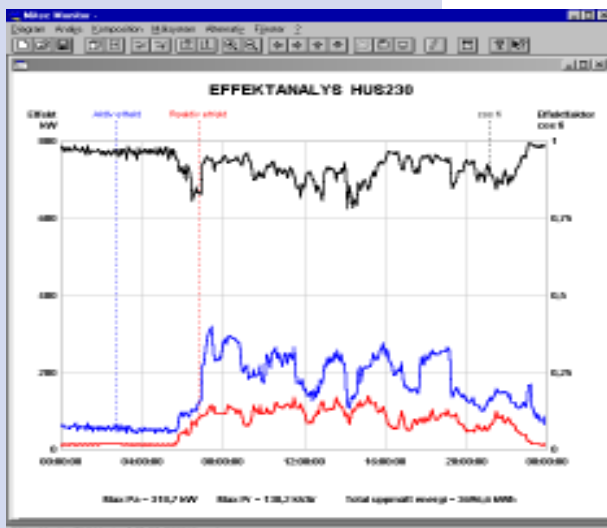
Mitec Monitor

Diagram Analys Komposition Mätsystem Alternativ Fönster ?

EFFEKTANALYS HUS230

Effekt kW

Aktiv effekt

Reaktiv effekt

cos fi

Effektfaktor cos fi

800

600

400

200

0

1

0,75

0,5

0,25

0

00:00:00

04:00:00

08:00:00

12:00:00

16:00:00

20:00:00

00:00:00

Max Pa = 310,7 kW   Max Pr = 138,3 kVAr   Total uppmätt energi = 3690,6 MWh